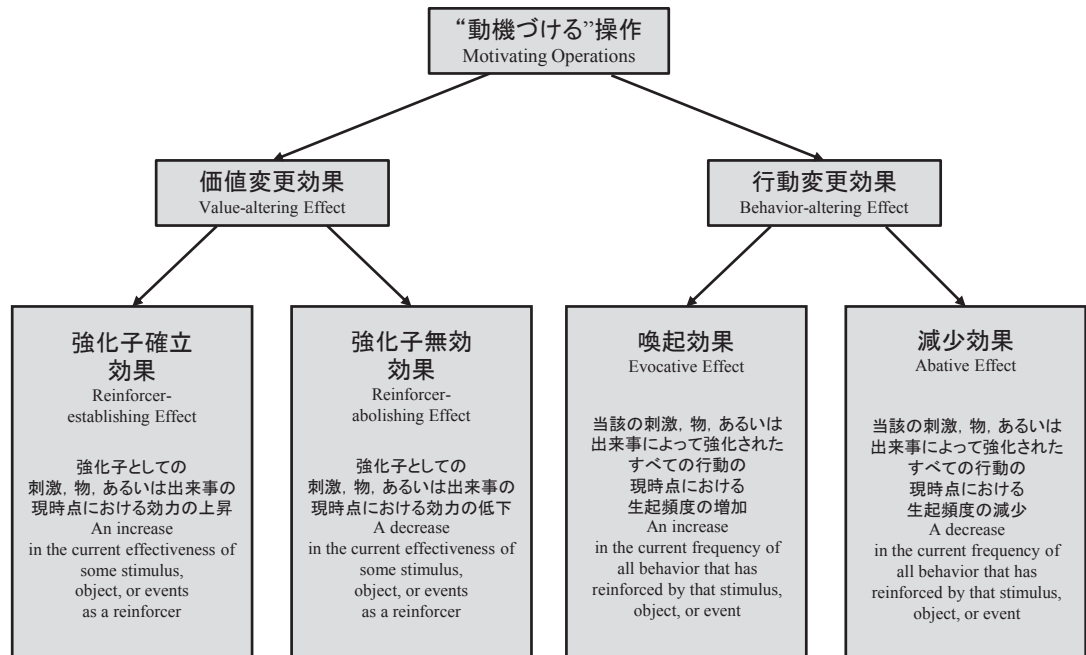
“動機づける”操作
Motivating Operations

価値変更効果
Value-altering Effect

行動変更効果
Behavior-altering Effect

強化子確立効果
Reinforcer-establishing Effect

強化子としての刺激，物，あるいは出来事の現時点における効力の上昇
An increase in the current effectiveness of some stimulus, object, or events as a reinforcer

強化子無効効果
Reinforcer-abolishing Effect

強化子としての刺激，物，あるいは出来事の現時点における効力の低下
A decrease in the current effectiveness of some stimulus, object, or events as a reinforcer

喚起効果
Evocative Effect

当該の刺激，物，あるいは出来事によって強化されたすべての行動の現時点における生起頻度の増加
An increase in the current frequency of all behavior that has reinforced by that stimulus, object, or event

減少効果
Abative Effect

当該の刺激，物，あるいは出来事によって強化されたすべての行動の現時点における生起頻度の減少
A decrease in the current frequency of all behavior that has reinforced by that stimulus, object, or event